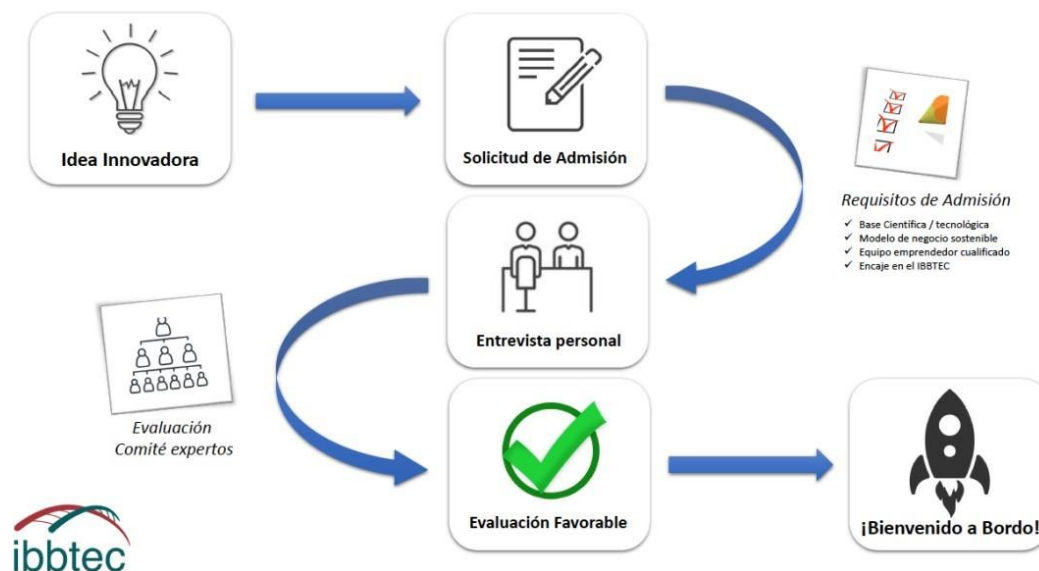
Idea Innovadora

Solicitud de Admisión

Requisitos de Admisión
✓ Base Científica / tecnológica
✓ Modelo de negocio sostenible
✓ Equipo emprendedor cualificado
✓ Encaje en el IBBTEC

Entrevista personal

Evaluación
Comité expertos

Evaluación Favorable

¡Bienvenido a Bordo!

ibbtec